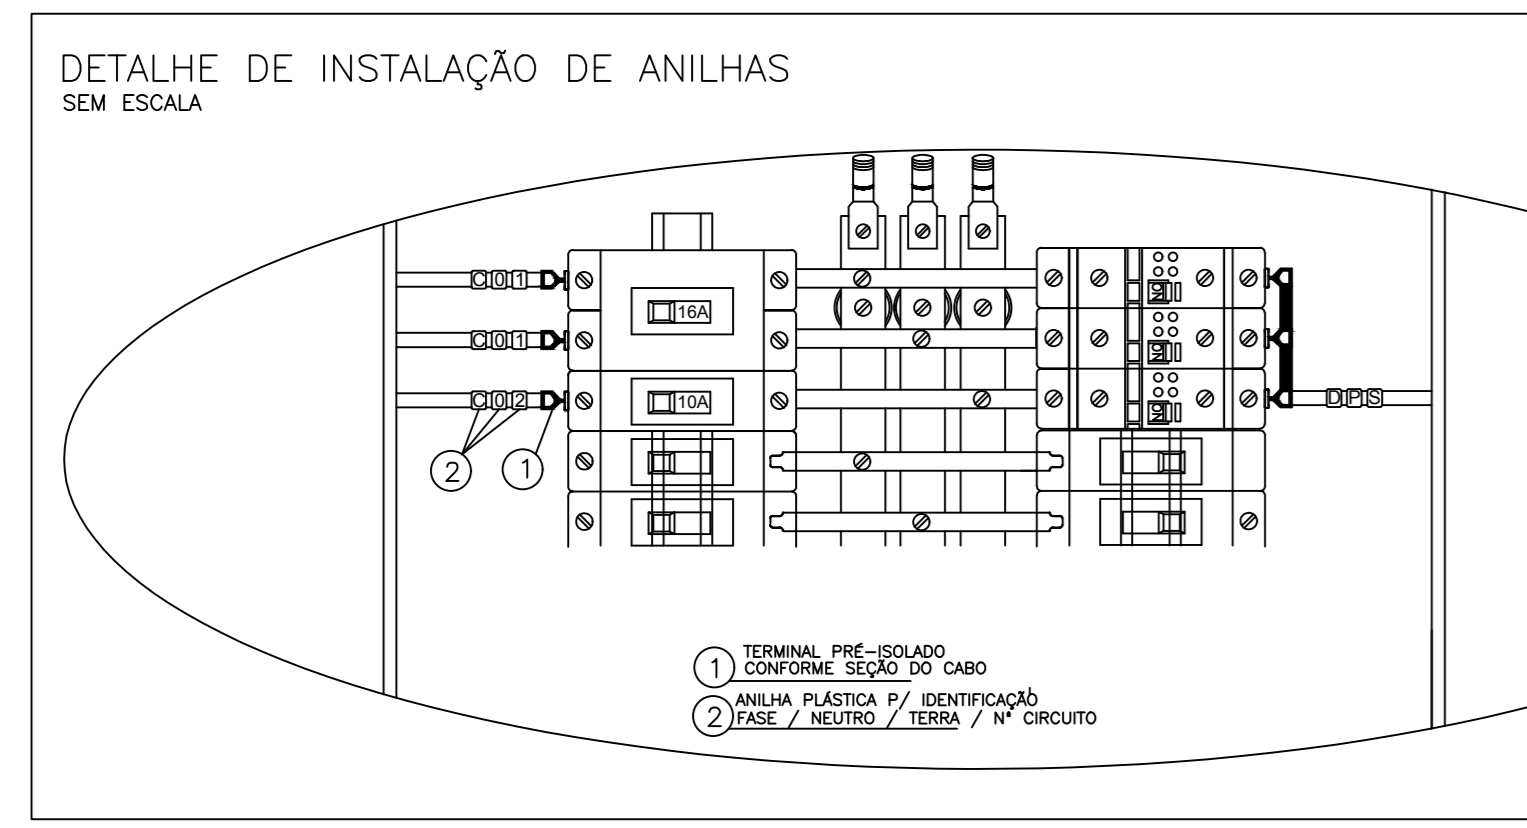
DETALHE DE INSTALAÇÃO DE ANILHAS
SEM ESCALA

C01
C01
C02
16A
10A
ON
ON
ON
DPS
2
1

1 TERMINAL PRÉ-ISOLADO CONFORME SEÇÃO DO CABO

2 ANILHA PLÁSTICA P/ IDENTIFICAÇÃO FASE / NEUTRO / TERRA / Nº CIRCUITO